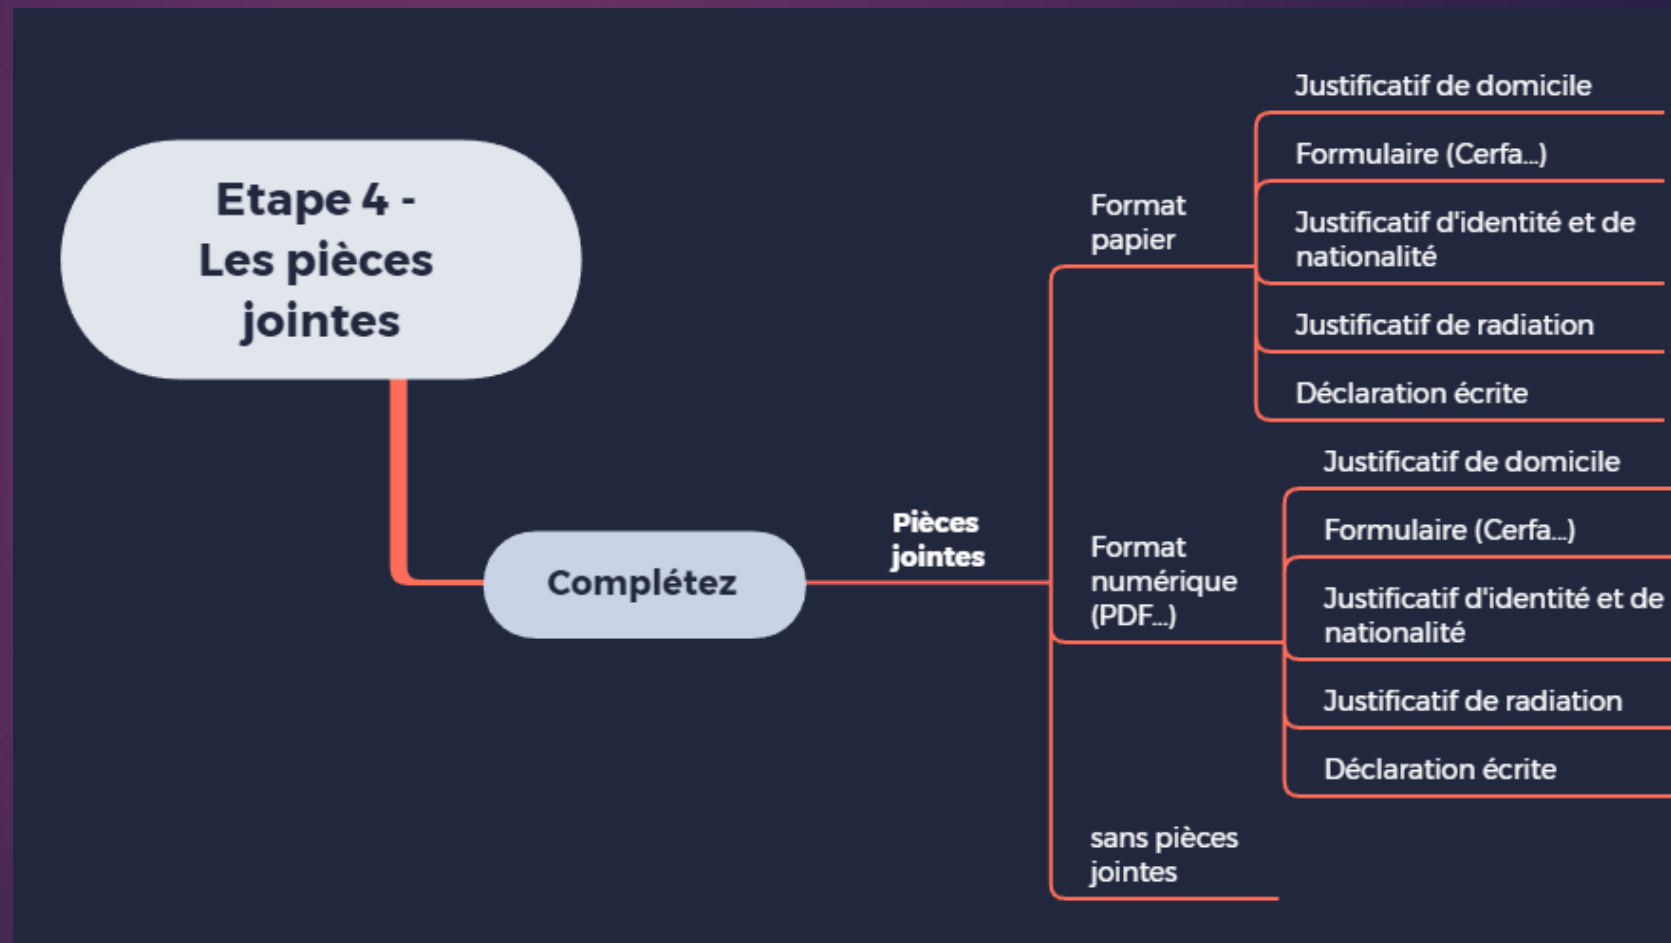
Etape 4 - Les pièces jointes

Complétez

Pièces jointes

Format papier

Justificatif de domicile

Formulaire (Cerfa...)

Justificatif d'identité et de nationalité

Justificatif de radiation

Déclaration écrite

Format numérique (PDF...)

Justificatif de domicile

Formulaire (Cerfa...)

Justificatif d'identité et de nationalité

Justificatif de radiation

Déclaration écrite

sans pièces jointes